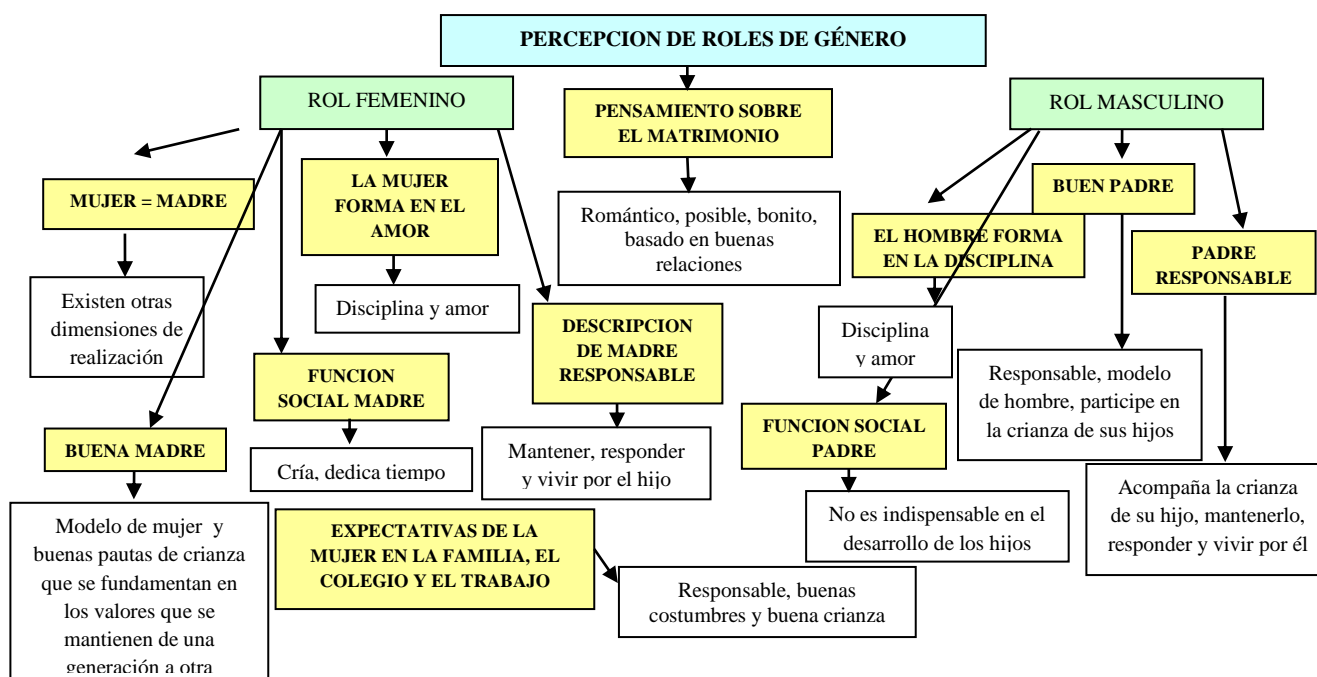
PERCEPCION DE ROLES DE GÉNERO

ROL FEMENINO

PENSAMIENTO SOBRE EL MATRIMONIO

ROL MASCULINO

MUJER = MADRE

Existen otras dimensiones de realización

BUENA MADRE

Modelo de mujer y buenas pautas de crianza que se fundamentan en los valores que se mantienen de una generación a otra

LA MUJER FORMA EN EL AMOR

Disciplina y amor

FUNCION SOCIAL MADRE

Cría, dedica tiempo

EXPECTATIVAS DE LA MUJER EN LA FAMILIA, EL COLEGIO Y EL TRABAJO

Responsable, buenas costumbres y buena crianza

Romántico, posible, bonito, basado en buenas relaciones

DESCRIPCION DE MADRE RESPONSABLE

Mantener, responder y vivir por el hijo

EL HOMBRE FORMA EN LA DISCIPLINA

Disciplina y amor

FUNCION SOCIAL PADRE

No es indispensable en el desarrollo de los hijos

BUEN PADRE

Responsable, modelo de hombre, participe en la crianza de sus hijos

PADRE RESPONSABLE

Acompaña la crianza de su hijo, mantenerlo, responder y vivir por él